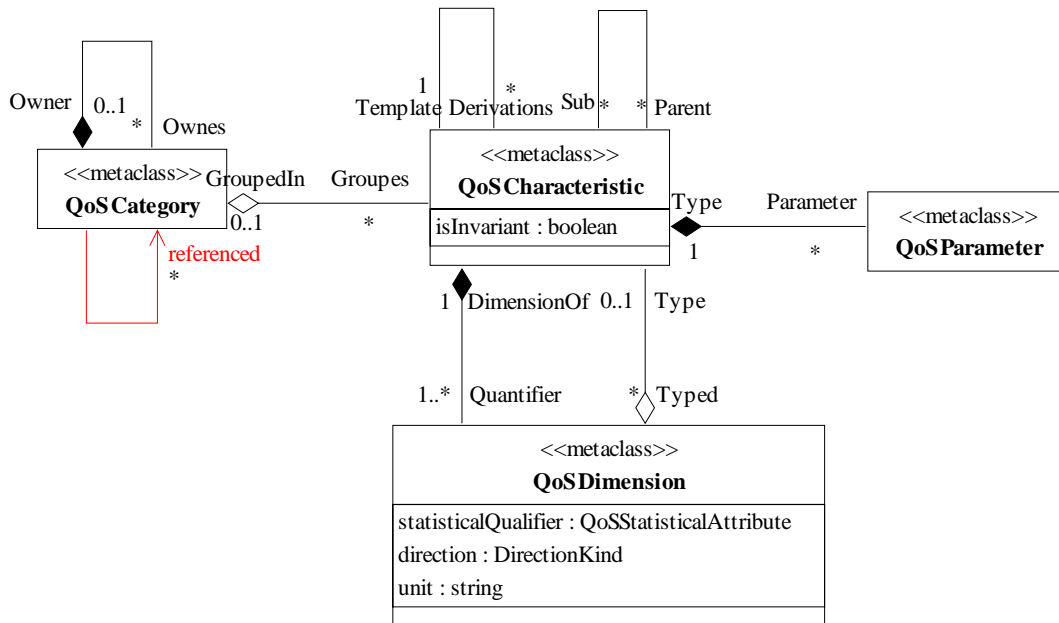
Owner 0..1

* Ownes

<<metaclass>>
QoSCategory

GroupedIn 0..1

Groupes *

referenced
*

1 Template

* Derivations

Sub *

* Parent

<<metaclass>>
QoSCharacteristic

isInvariant : boolean

Type 1

Parameter *

<<metaclass>>
QoSParameter

1 DimensionOf

0..1 Type

1..* Quantifier

* Typed

<<metaclass>>
QoSDimension

statisticalQualifier : QoSStatisticalAttribute
direction : DirectionKind
unit : string